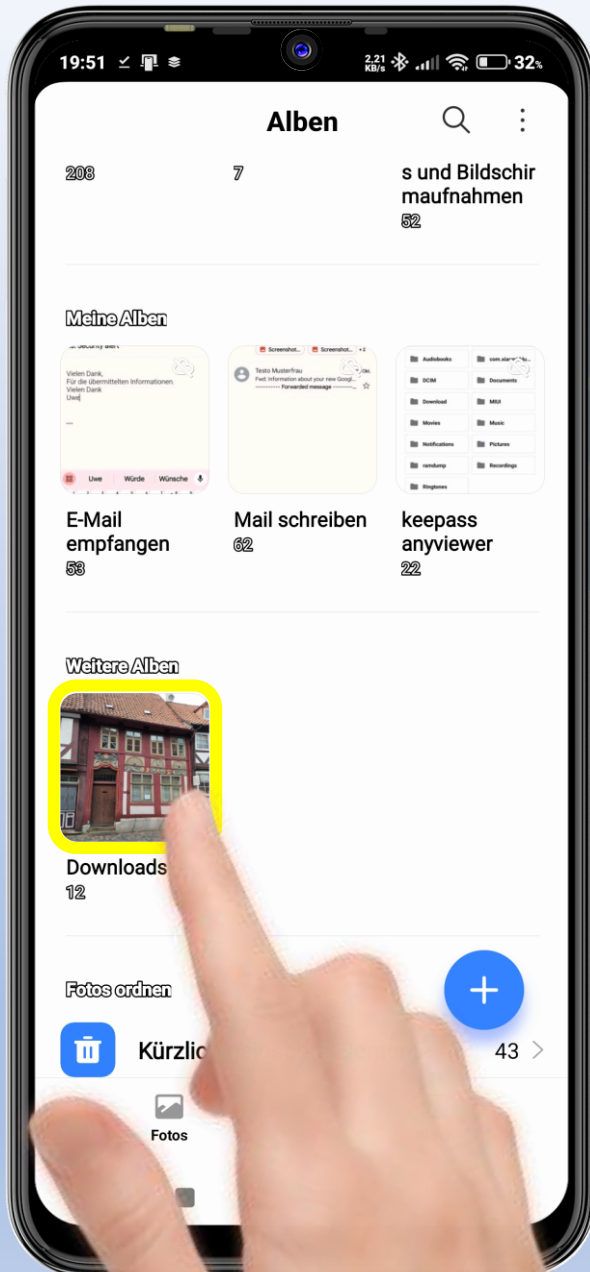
19:51

2.21 KB/s

32%

Alben

208

7

s und Bildschirmaufnahmen
52

Meine Alben

Vielen Dank,
Für die übermittelten Informationen.
Vielen Dank
Uwe

Uwe Würde Wünsche

Screenshot... Screenshot... +2
Testo Musterfrau
Fwd: Information about your new Googl...
Forwarded message

Audiobooks
com.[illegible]
DCIM
Documents
Download
MIUI
Movies
Music
Notifications
Pictures
ramdump
Recordings
Ringtones

E-Mail empfangen
53

Mail schreiben
62

keepass anyviewer
22

Weitere Alben

Downloads
12

Fotos ordnen

Kürzlic

43

Fotos